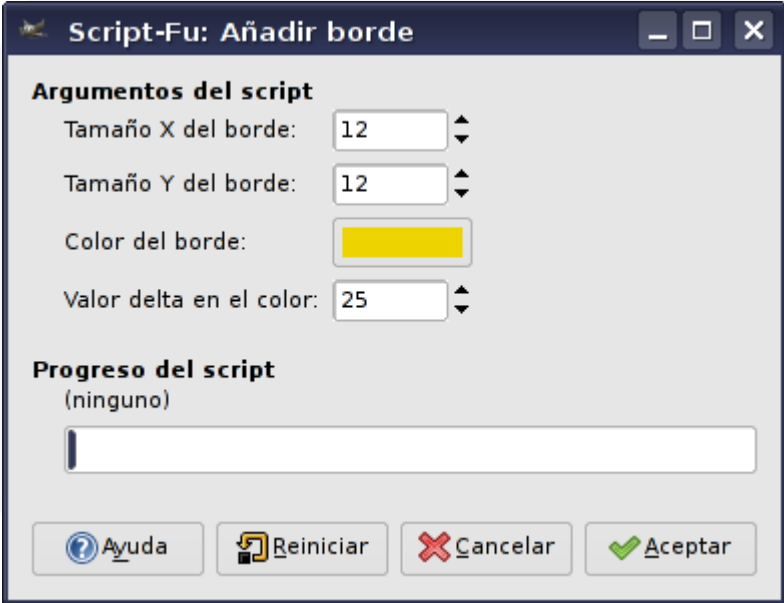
Script-Fu: Añadir borde

Argumentos del script

Tamaño X del borde: 12

Tamaño Y del borde: 12

Color del borde:

Valor delta en el color: 25

Progreso del script

(ninguno)

Ayuda

Reiniciar

Cancelar

Aceptar